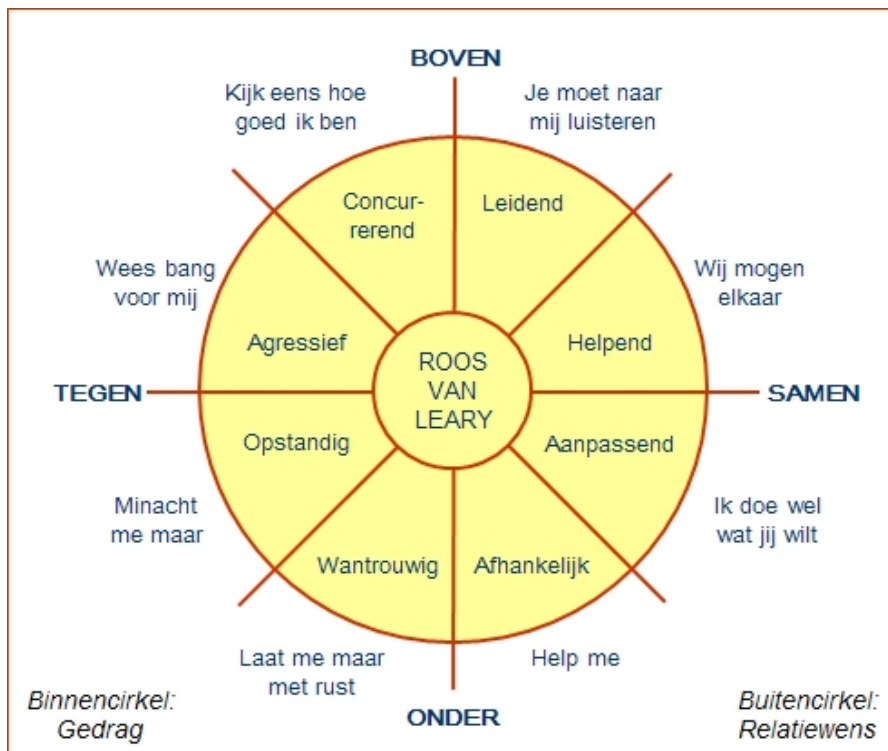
BOVEN

Kijk eens hoe goed ik ben

Je moet naar mij luisteren

Concurrerend

Leidend

Wees bang voor mij

Wij mogen elkaar

Agressief

Helpend

TEGEN

ROOS VAN LEARY

SAMEN

Opstandig

Aanpassend

Minacht me maar

Ik doe wel wat jij wilt

Wantrouwig

Afhankelijk

Laat me maar met rust

Help me

Binnencirkel: Gedrag

ONDER

Buitencirkel: Relatiewens